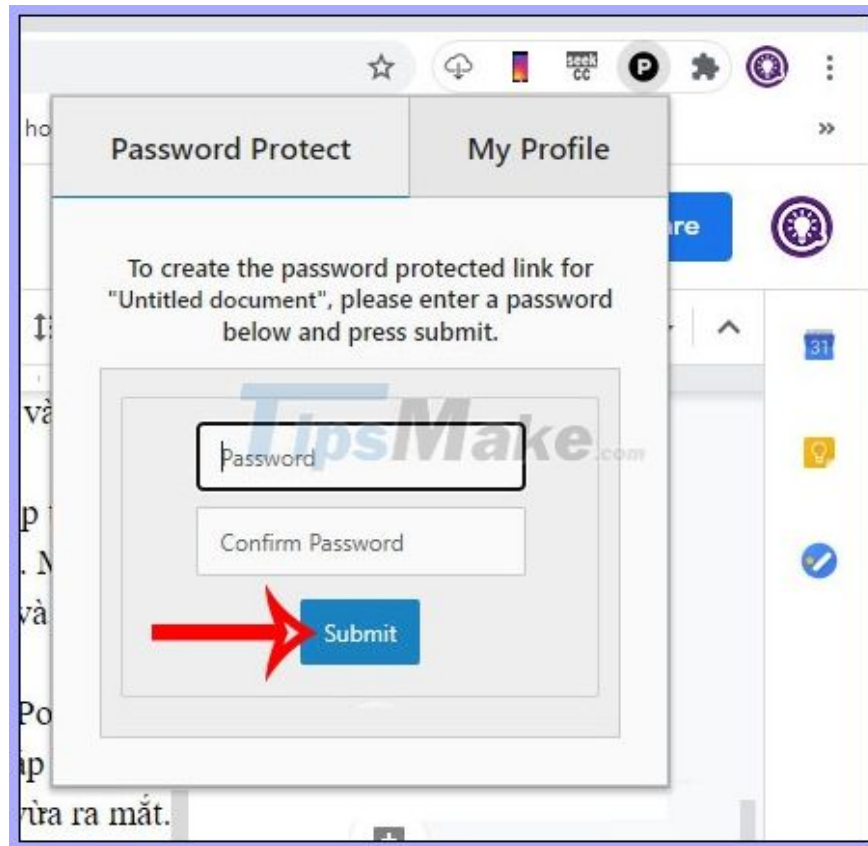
seek cc

ho

»

Password Protect

My Profile

re

To create the password protected link for "Untitled document", please enter a password below and press submit.

và

TipsMake.com

Password

Confirm Password

Submit

31

p

. N

và

Po

ập

vừa ra mắt.